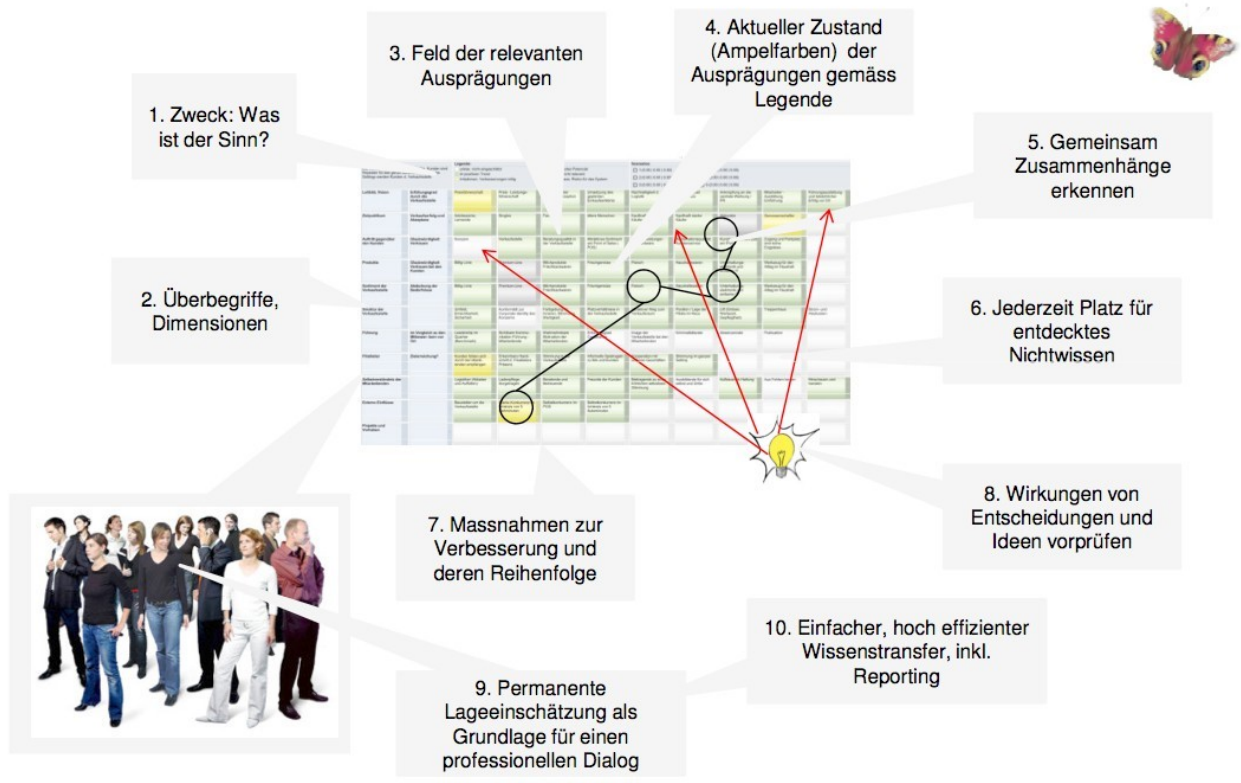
1. Zweck: Was ist der Sinn?

2. Überbegriffe, Dimensionen

3. Feld der relevanten Ausprägungen

4. Aktueller Zustand (Ampelfarben) der Ausprägungen gemäss Legende

5. Gemeinsam Zusammenhänge erkennen

6. Jederzeit Platz für entdecktes Nichtwissen

7. Massnahmen zur Verbesserung und deren Reihenfolge

8. Wirkungen von Entscheidungen und Ideen vorprüfen

9. Permanente Lageeinschätzung als Grundlage für einen professionellen Dialog

10. Einfacher, hoch effizienter Wissenstransfer, inkl. Reporting

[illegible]